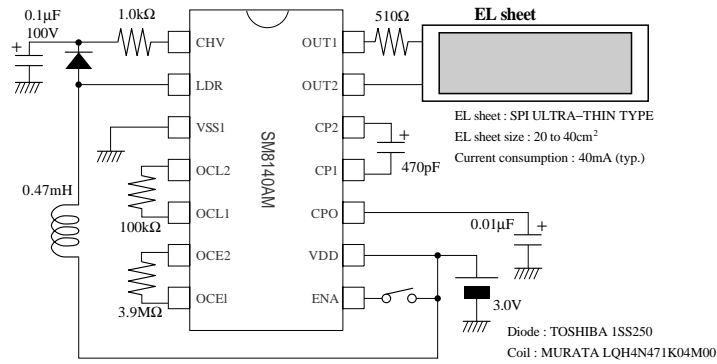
0.1μF
100V
+
1.0kΩ
CHV
LDR
VSS1
OCL2
OCL1
OCE2
OCEl
SM8140AM
OUT1
OUT2
CP2
CP1
CPO
VDD
ENA
510Ω
EL sheet
EL sheet : SPI ULTRA–THIN TYPE
EL sheet size : 20 to 40cm$^2$
Current consumption : 40mA (typ.)
+
470pF
0.47mH
100kΩ
3.9MΩ
0.01μF
+
3.0V
Diode : TOSHIBA 1SS250
Coil : MURATA LQH4N471K04M00